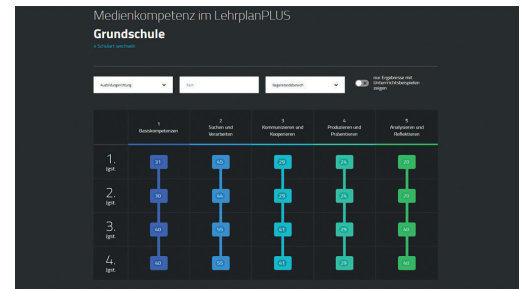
Medienkompetenz im LehrplanPLUS

Grundschule

< Schulart wechseln

Ausbildungsrichtung

Fach

Gegenstandsbereich

nur Ergebnisse mit Unterrichtsbeispielen zeigen

| | 1 Basiskompetenzen | 2 Suchen und Verarbeiten | 3 Kommunizieren und Kooperieren | 4 Produzieren und Präsentieren | 5 Analysieren und Reflektieren |
|---|---|---|---|---|---|
| 1. Jgst. | 37 | 45 | 26 | 26 | 20 |
| 2. Jgst. | 38 | 44 | 26 | 26 | 29 |
| 3. Jgst. | 40 | 55 | 67 | 26 | 40 |
| 4. Jgst. | 40 | 55 | 61 | 26 | 40 |